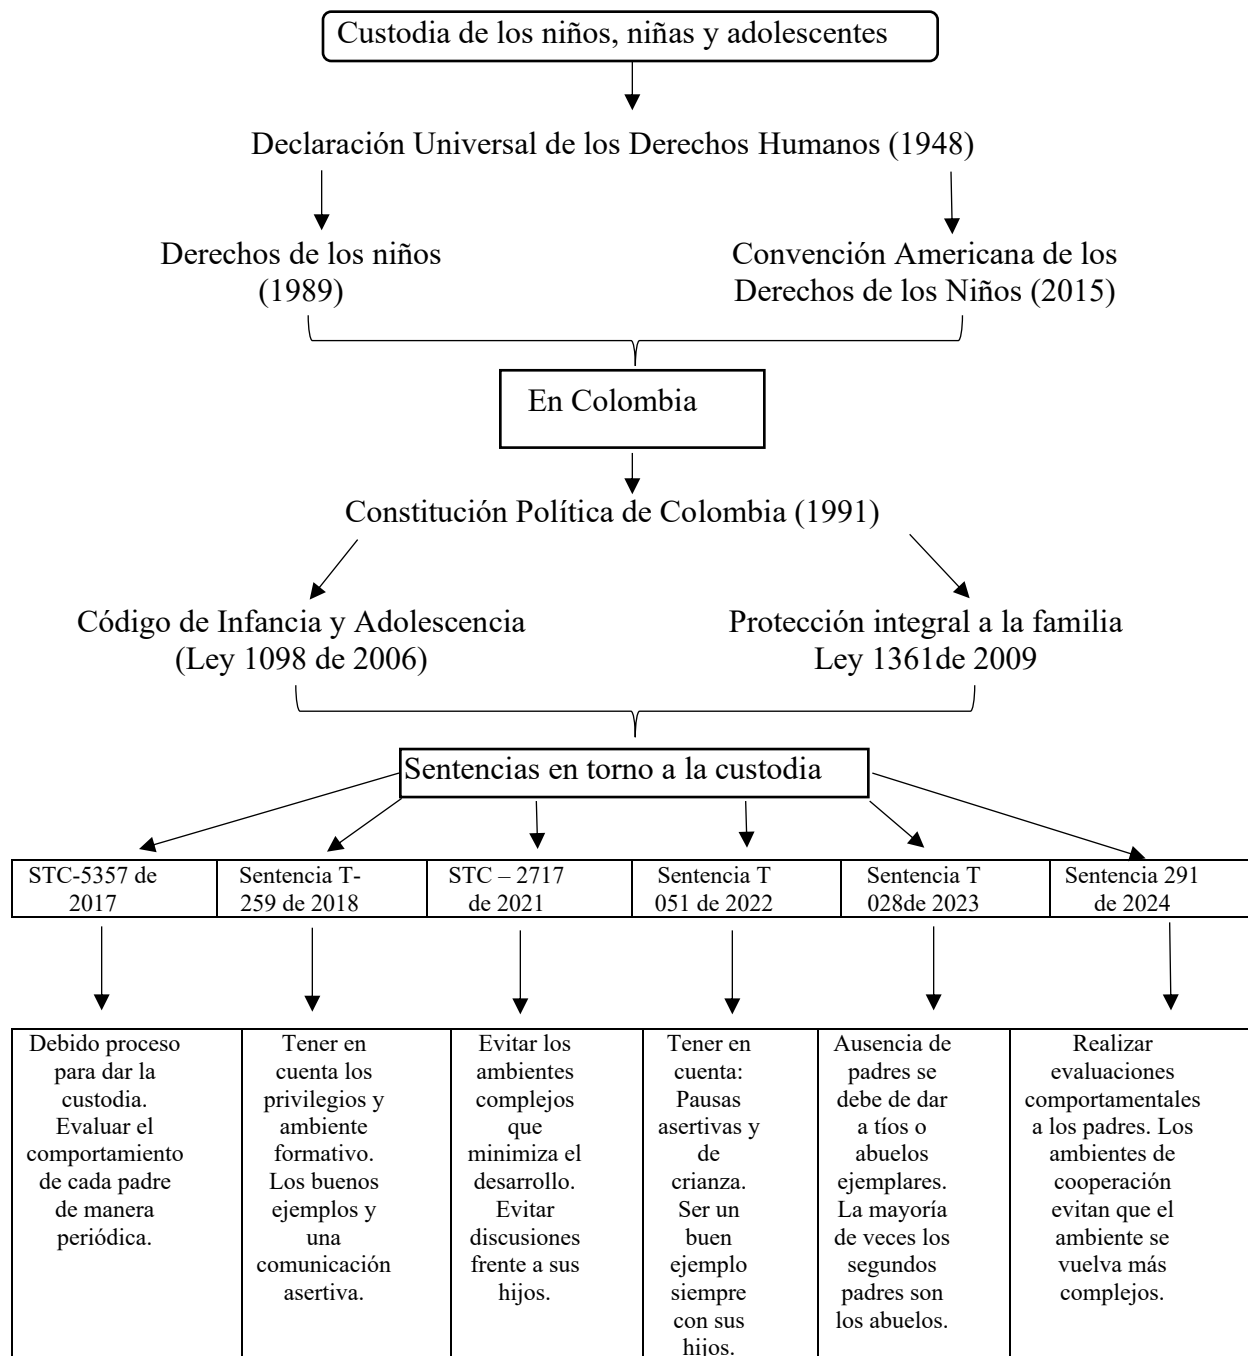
Custodia de los niños, niñas y adolescentes

Declaración Universal de los Derechos Humanos (1948)

Derechos de los niños (1989)

Convención Americana de los Derechos de los Niños (2015)

En Colombia

Constitución Política de Colombia (1991)

Código de Infancia y Adolescencia (Ley 1098 de 2006)

Protección integral a la familia Ley 1361de 2009

Sentencias en torno a la custodia

| STC-5357 de 2017 | Sentencia T-259 de 2018 | STC – 2717 de 2021 | Sentencia T 051 de 2022 | Sentencia T 028de 2023 | Sentencia 291 de 2024 |
|---|---|---|---|---|---|

| Debido proceso para dar la custodia. Evaluar el comportamiento de cada padre de manera periódica. | Tener en cuenta los privilegios y ambiente formativo. Los buenos ejemplos y una comunicación asertiva. | Evitar los ambientes complejos que minimiza el desarrollo. Evitar discusiones frente a sus hijos. | Tener en cuenta: Pausas asertivas y de crianza. Ser un buen ejemplo siempre con sus hijos. | Ausencia de padres se debe de dar a tíos o abuelos ejemplares. La mayoría de veces los segundos padres son los abuelos. | Realizar evaluaciones comportamentales a los padres. Los ambientes de cooperación evitan que el ambiente se vuelva más complejos. |
|---|---|---|---|---|---|